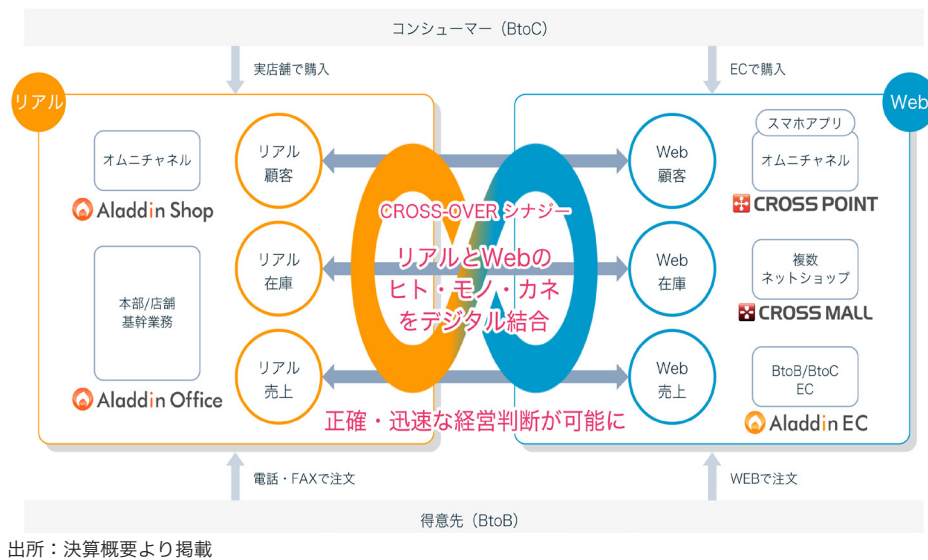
コンシューマー（BtoC）

実店舗で購入

ECで購入

リアル

オムニチャネル

Aladdin Shop

本部/店舗
基幹業務

Aladdin Office

リアル
顧客

リアル
在庫

リアル
売上

CROSS-OVER シナジー

リアルとWebの
ヒト・モノ・カネ
をデジタル結合

正確・迅速な経営判断が可能に

Web
顧客

Web
在庫

Web
売上

Web

スマホアプリ

オムニチャネル

CROSS POINT

複数
ネットショップ

CROSS MALL

BtoB/BtoC
EC

Aladdin EC

電話・FAXで注文

WEBで注文

得意先（BtoB）

出所：決算概要より掲載